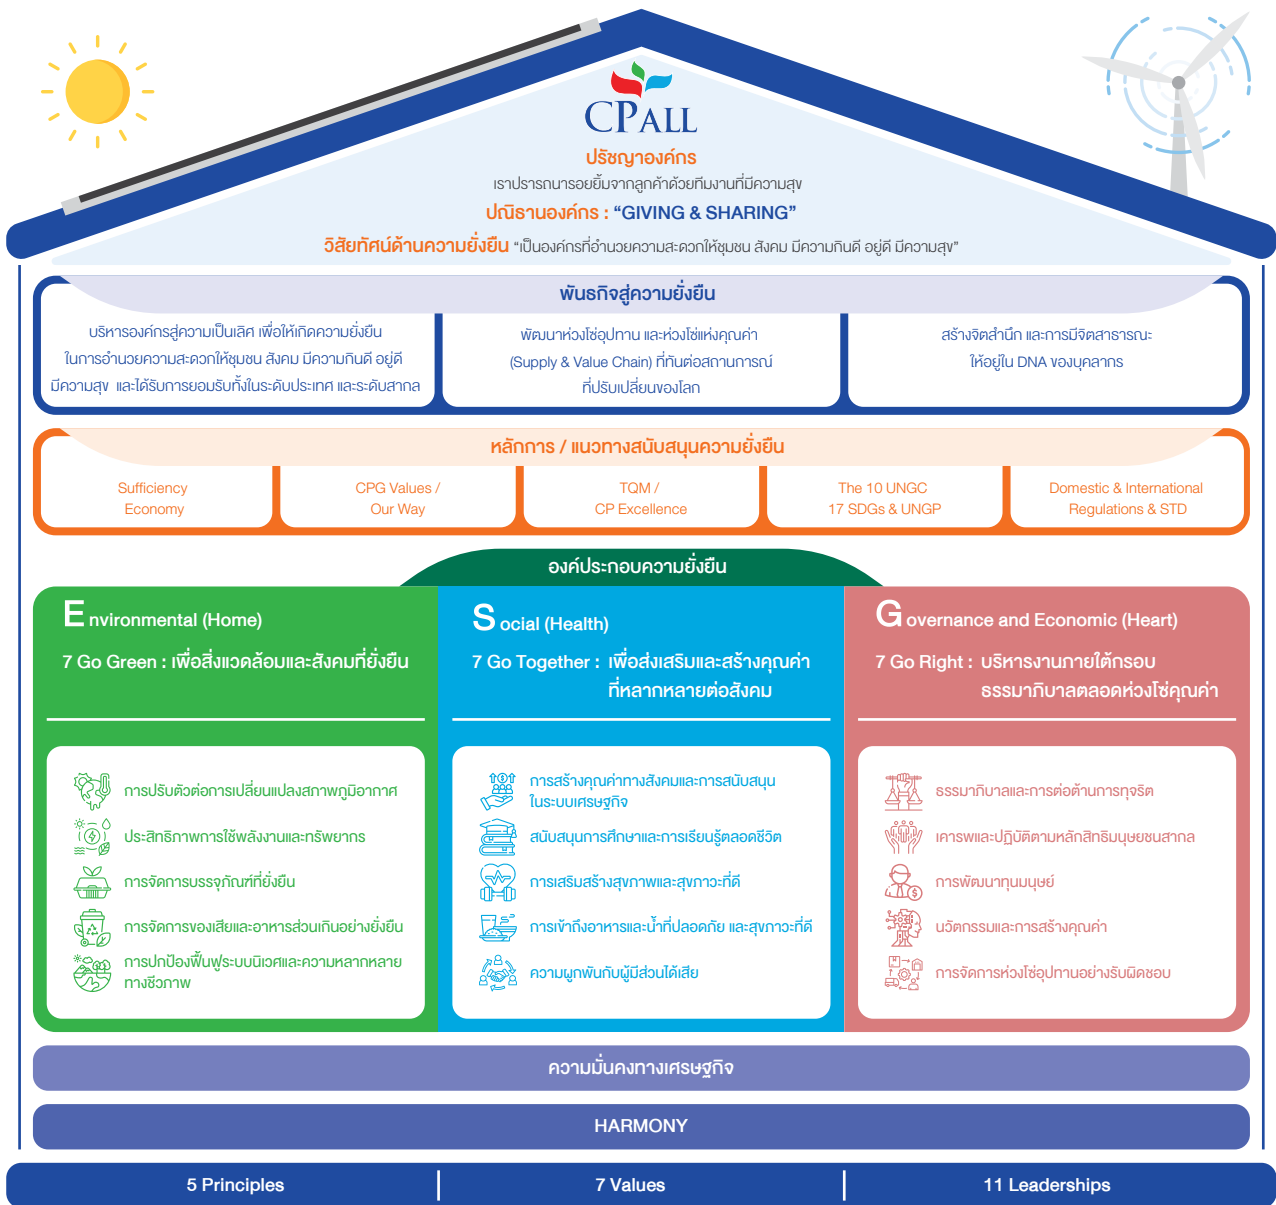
CPALL

ปรัชญาองค์กร

เราปรารถนารอยยิ้มจากลูกค้าด้วยทีมงานที่มีความสุข

ปณิธานองค์กร : “GIVING & SHARING”

วิสัยทัศน์ด้านความยั่งยืน “เป็นองค์กรที่อำนวยความสะดวกให้ชุมชน สังคม มีความกินดี อยู่ดี มีความสุข”

พันธกิจสู่ความยั่งยืน

บริหารองค์กรสู่ความเป็นเลิศ เพื่อให้เกิดความยั่งยืน ในการอำนวยความสะดวกให้ชุมชน สังคม มีความกินดี อยู่ดี มีความสุข และได้รับการยอมรับทั้งในระดับประเทศ และระดับสากล

พัฒนาห่วงโซ่อุปทาน และห่วงโซ่แห่งคุณค่า (Supply & Value Chain) ที่ทันต่อสถานการณ์ที่ปรับเปลี่ยนของโลก

สร้างจิตสำนึก และการมีจิตสาธารณะ ให้อยู่ใน DNA ของบุคลากร

หลักการ / แนวทางสนับสนุนความยั่งยืน

Sufficiency Economy

CPG Values / Our Way

TQM / CP Excellence

The 10 UNGC 17 SDGs & UNGP

Domestic & International Regulations & STD

องค์ประกอบความยั่งยืน

Environmental (Home)

7 Go Green : เพื่อสิ่งแวดล้อมและสังคมที่ยั่งยืน

การปรับตัวต่อการเปลี่ยนแปลงสภาพภูมิอากาศ

ประสิทธิภาพการใช้พลังงานและทรัพยากร

การจัดการบรรจุภัณฑ์ที่ยั่งยืน

การจัดการของเสียและอาหารส่วนเกินอย่างยั่งยืน

การปกป้องฟื้นฟูระบบนิเวศและความหลากหลายทางชีวภาพ

Social (Health)

7 Go Together : เพื่อส่งเสริมและสร้างคุณค่าที่หลากหลายต่อสังคม

การสร้างคุณค่าทางสังคมและการสนับสนุนในระบบเศรษฐกิจ

สนับสนุนการศึกษาและการเรียนรู้ตลอดชีวิต

การเสริมสร้างสุขภาพและสุขภาวะที่ดี

การเข้าถึงอาหารและน้ำที่ปลอดภัย และสุขภาวะที่ดี

ความผูกพันกับผู้มีส่วนได้เสีย

Governance and Economic (Heart)

7 Go Right : บริหารงานภายใต้กรอบธรรมาภิบาลตลอดห่วงโซ่คุณค่า

ธรรมาภิบาลและการต่อต้านการทุจริต

เคารพและปฏิบัติตามหลักสิทธิมนุษยชนสากล

การพัฒนาทุนมนุษย์

นวัตกรรมและการสร้างคุณค่า

การจัดการห่วงโซ่อุปทานอย่างรับผิดชอบ

ความมั่นคงทางเศรษฐกิจ

HARMONY

5 Principles

7 Values

11 Leaderships